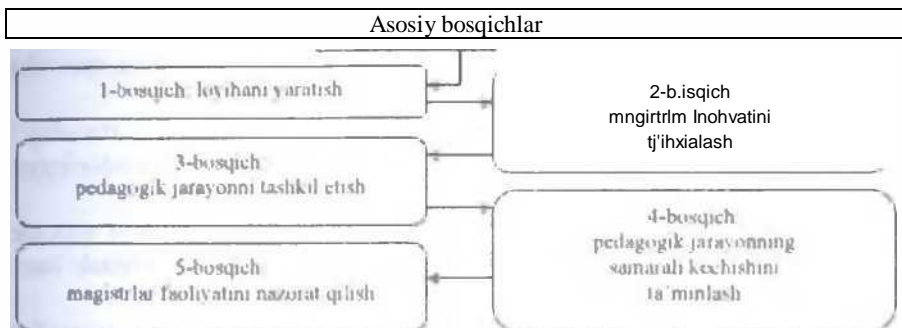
Asosiy bosqichlar

1-bosqich: loyihani yaratish

2-b.isqich
mngirtrlm lnohvatini
tj'ihxialash

3-bosqich:
pedagogik jarayonni tashkil etish

4-bosqich:
pedagogik jarayonning
samarali kechishini
ta'minlash

5-bosqich:
magistrlar faoliyatini nazorat qilish